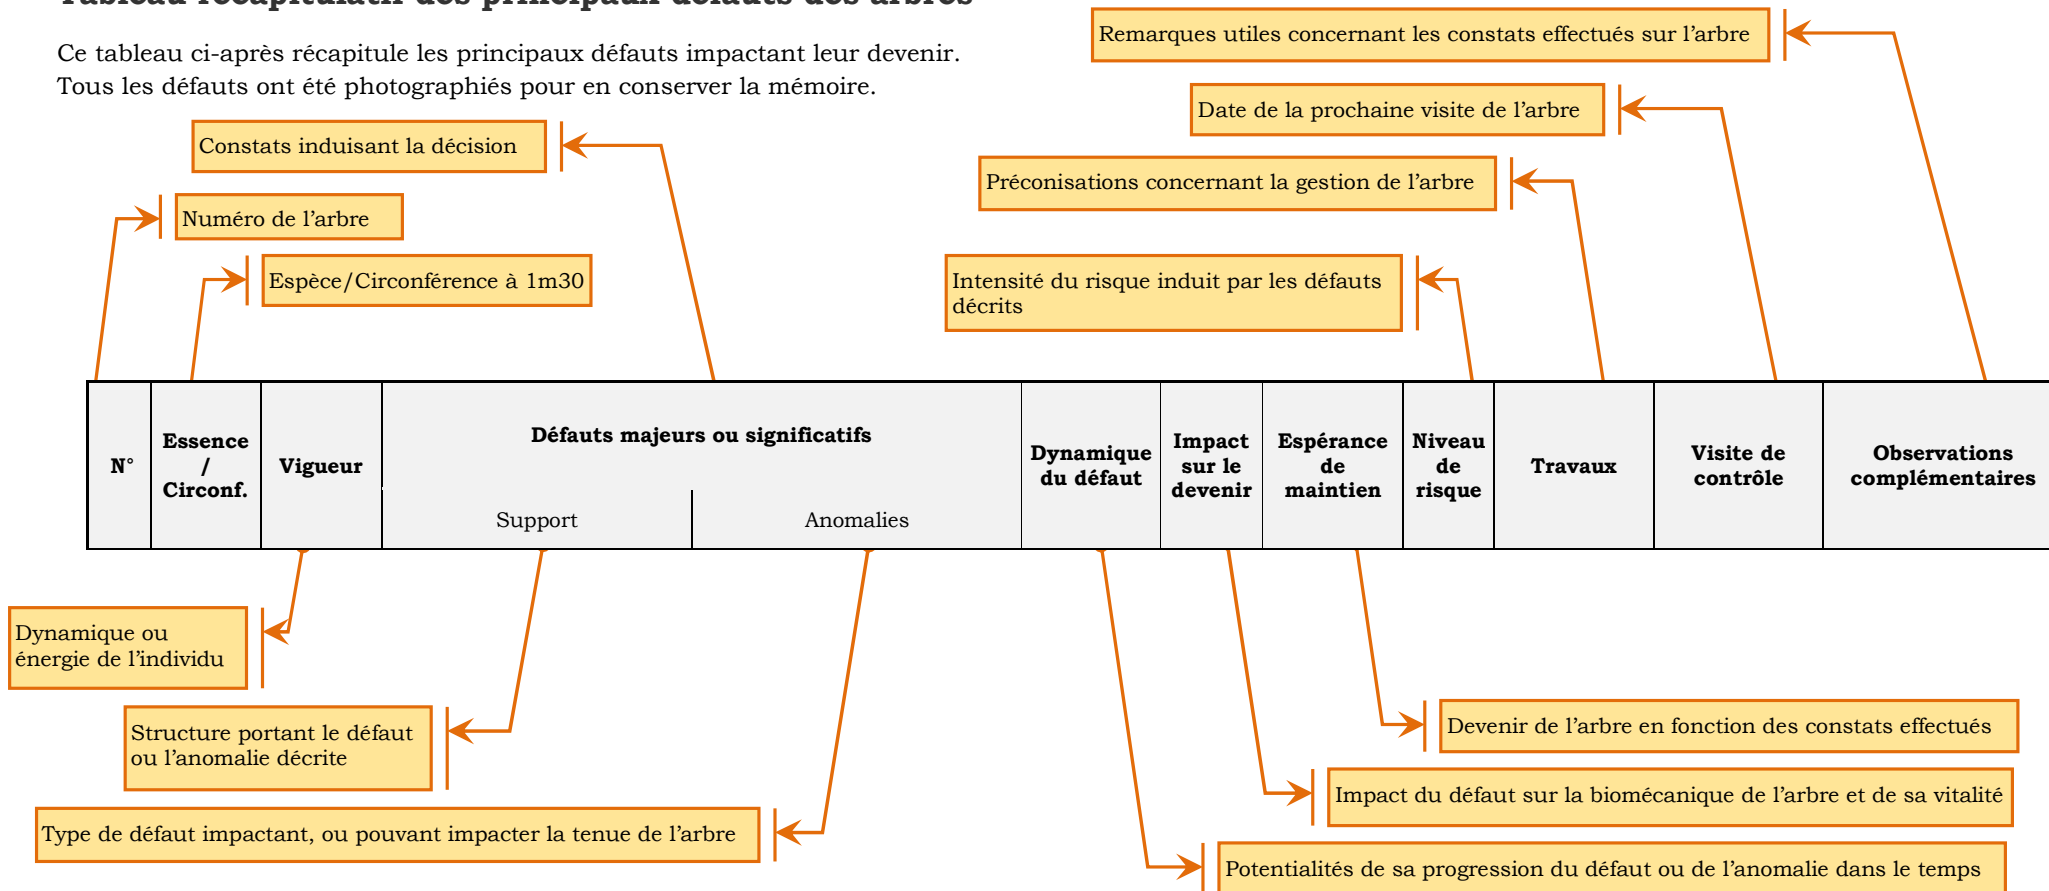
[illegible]

Ce tableau ci-après récapitule les principaux défauts impactant leur devenir. Tous les défauts ont été photographiés pour en conserver la mémoire.

Remarques utiles concernant les constats effectués sur l'arbre

Date de la prochaine visite de l'arbre

Constats induisant la décision

Préconisations concernant la gestion de l'arbre

Numéro de l'arbre

Espèce/Circonférence à 1m30

Intensité du risque induit par les défauts décrits

| N° | Essence / Circonf. | Vigueur | Défauts majeurs ou significatifs: Support | Défauts majeurs ou significatifs: Anomalies | Dynamique du défaut | Impact sur le devenir | Espérance de maintien | Niveau de risque | Travaux | Visite de contrôle | Observations complémentaires |
|---|---|---|---|---|---|---|---|---|---|---|---|

Dynamique ou énergie de l'individu

Structure portant le défaut ou l'anomalie décrite

Type de défaut impactant, ou pouvant impacter la tenue de l'arbre

Devenir de l'arbre en fonction des constats effectués

Impact du défaut sur la biomécanique de l'arbre et de sa vitalité

Potentialités de sa progression du défaut ou de l'anomalie dans le temps